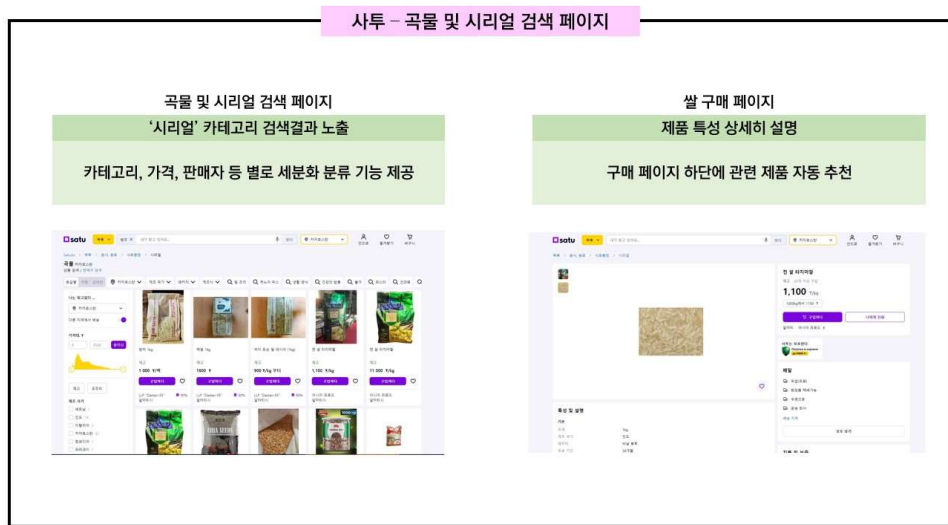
사투 – 곡물 및 시리얼 검색 페이지

곡물 및 시리얼 검색 페이지

'시리얼' 카테고리 검색결과 노출

카테고리, 가격, 판매자 등 별로 세분화 분류 기능 제공

쌀 구매 페이지

제품 특성 상세히 설명

구매 페이지 하단에 관련 제품 자동 추천

satu

곡물

1 000

1600

900

1,100

11 000

satu

1,100

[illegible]